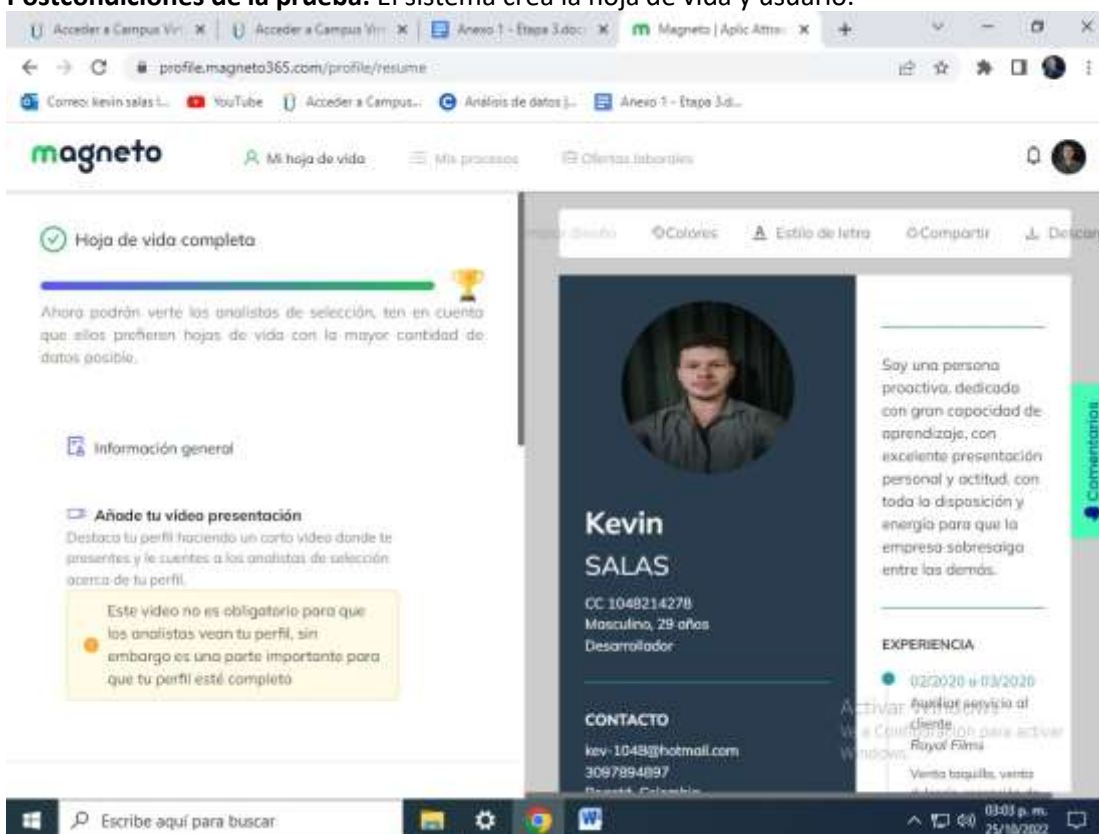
**Postcondiciones de la prueba:** El sistema crea la hoja de vida y usuario.

Acceder a Campus Vir | Acceder a Campus Vir | Anexo 1 - Etapa 3.doc | Magneto | Aplic Attrac

profile.magneto365.com/profile/resume

Correo: kevin salas l... | YouTube | Acceder a Campus... | Análisis de datos |... | Anexo 1 - Etapa 3.d...

magneto | Mi hoja de vida | Mis procesos | Ofertas laborales

Hoja de vida completa

Ahora podrán verte los analistas de selección, ten en cuenta que ellos prefieren hojas de vida con la mayor cantidad de datos posible.

Información general

Añade tu video presentación
Destaca tu perfil haciendo un corto video donde te presentes y le cuentes a los analistas de selección acerca de tu perfil.

Este video no es obligatorio para que los analistas vean tu perfil, sin embargo es una parte importante para que tu perfil esté completo

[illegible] diseño | Colores | Estilo de letra | Compartir | Descar

Kevin
SALAS
CC 1048214278
Masculino, 29 años
Desarrollador

CONTACTO
kev-1048@hotmail.com
3097894897

Soy una persona proactiva, dedicado con gran capacidad de aprendizaje, con excelente presentación personal y actitud, con toda la disposición y energía para que la empresa sobresalga entre los demás.

EXPERIENCIA
02/2020 a 03/2020
Auxiliar servicio al cliente
Royal Films
Venta taquilla, venta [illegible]

Comentarios

Activar Windows
Ve a Configuración para activar Windows.

Escribe aquí para buscar

03:03 p. m.
25/10/2022